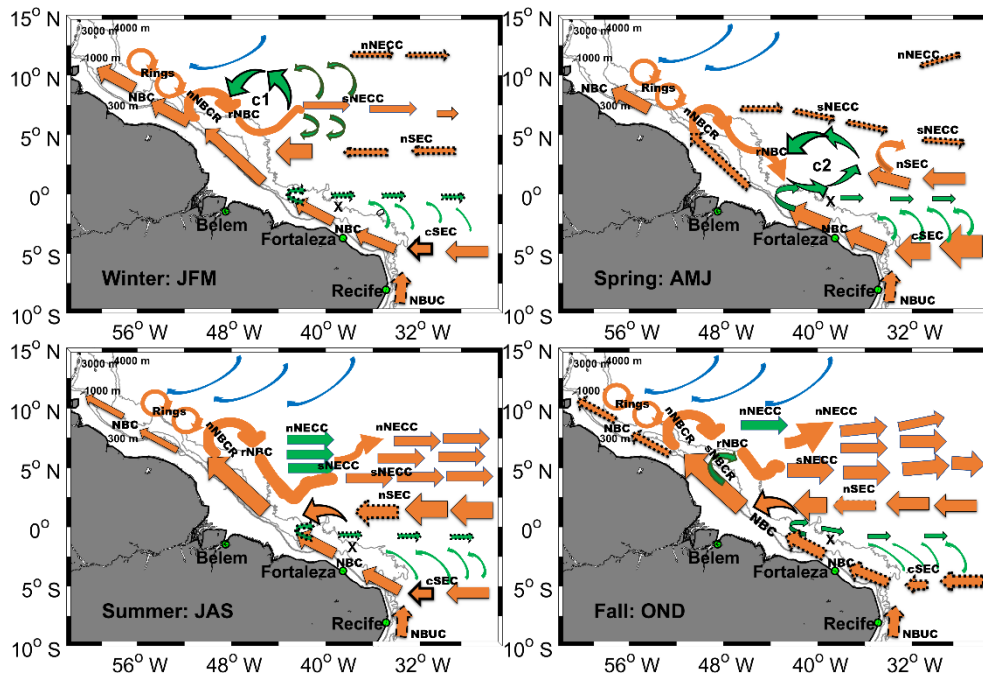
15° N
10° N
5° N
0°
5° S
10° S
3000 m
4000 m
1000 m
300 m
Rings
NBC
nNBCR
rNBC
c1
sNECC
nNECC
nSEC
X
Belem
Fortaleza
NBC
cSEC
Recife
NBUC
Winter: JFM
56° W
48° W
40° W
32° W

15° N
10° N
5° N
0°
5° S
10° S
3000 m
4000 m
1000 m
nNECC
NBC
Rings
nNBCR
sNECC
sNECC
rNBC
c2
nSEC
X
Belem
Fortaleza
NBC
cSEC
Recife
NBUC
Spring: AMJ
56° W
48° W
40° W
32° W

15° N
10° N
5° N
0°
5° S
10° S
3000 m
4000 m
1000 m
NBC
300 m
Rings
nNBCR
rNBC
nNECC
nNECC
sNECC
sNECC
nSEC
X
Belem
Fortaleza
NBC
cSEC
Recife
NBUC
Summer: JAS
56° W
48° W
40° W
32° W

15° N
10° N
5° N
0°
5° S
10° S
3000 m
4000 m
1000
NBC
300 m
Rings
nNBCR
rNBC
sNBCR
nNECC
nNECC
sNECC
nSEC
NBC
X
Belem
Fortaleza
NBC
cSEC
Recife
NBUC
Fall: OND
56° W
48° W
40° W
32° W